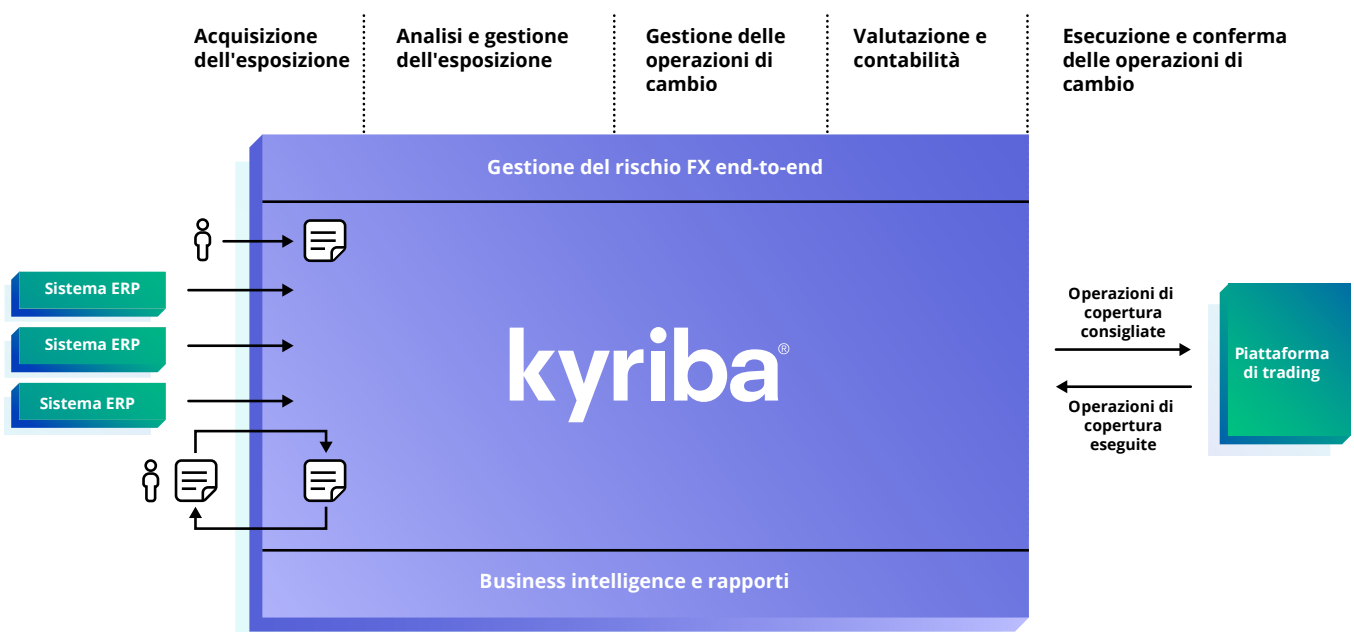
Acquisizione dell'esposizione

Analisi e gestione dell'esposizione

Gestione delle operazioni di cambio

Valutazione e contabilità

Esecuzione e conferma delle operazioni di cambio

Gestione del rischio FX end-to-end

Sistema ERP

Sistema ERP

Sistema ERP

kyriba®

Operazioni di copertura consigliate

Piattaforma di trading

Operazioni di copertura eseguite

Business intelligence e rapporti